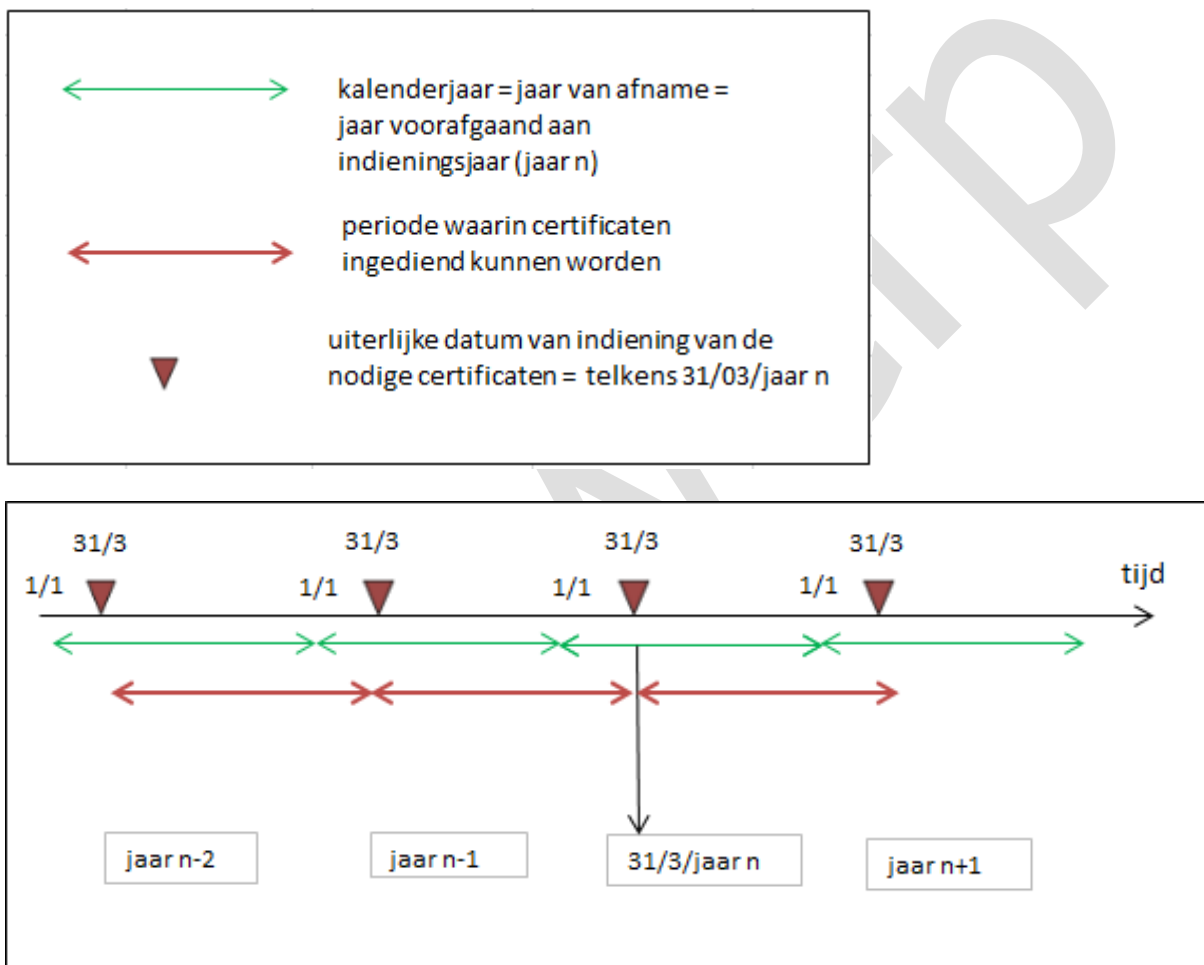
kalenderjaar = jaar van afname = jaar voorafgaand aan indieningsjaar (jaar n)

periode waarin certificaten ingediend kunnen worden

uiterlijke datum van indiening van de nodige certificaten = telkens 31/03/jaar n

31/3
1/1
31/3
1/1
31/3
1/1
31/3
1/1
tijd

jaar n-2
jaar n-1
31/3/jaar n
jaar n+1